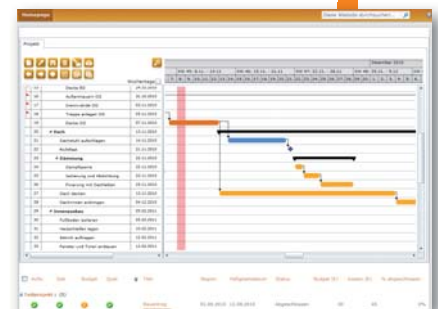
Startseite

Diese Website durchsuchen

Projekt

Dezember 2010

| | | Wochentage | |
|---|---|---|---|
| | 17 | Decke EG | 24.10.2010 |
| | 18 | Außenmauern OG | 26.10.2010 |
| | 19 | Innenwände OG | 02.11.2010 |
| | 20 | Treppe anlegen OG | 09.11.2010 |
| | 21 | Decke OG | 07.11.2010 |
| | 22 | Dach | 13.11.2010 |
| | 23 | Dachstuhl aufschlagen | 14.12.2010 |
| | 24 | Richtfest | 21.12.2010 |
| | 25 | Dämmung | 22.12.2010 |
| | 26 | Dampfsperre | 22.12.2010 |
| | 27 | Sparren und Abdichtung | 02.01.2011 |
| | 28 | Fixierung mit Dachlatten | 16.01.2011 |
| | 29 | Dach decken | 12.12.2010 |
| | 30 | Dachrinnen anbringen | 04.12.2010 |
| | 31 | Innenausbau | 05.02.2011 |
| | 32 | Fußboden isolieren | 05.02.2011 |
| | 33 | Heizschleifen legen | 08.02.2011 |
| | 34 | Estrich auftragen | 12.02.2011 |
| | 35 | Fenster und Türen einbauen | 13.02.2011 |
| | 36 | | 10.02.2011 |

Aktiv Ziel Budget Qualit Titel Beginn Fertigstellungsdatum Status Budget (€) Kosten (€) % abgeschlossen

Teilprojekte (8)

Bauantrag 01.09.2010 12.09.2010 Abgeschlossen